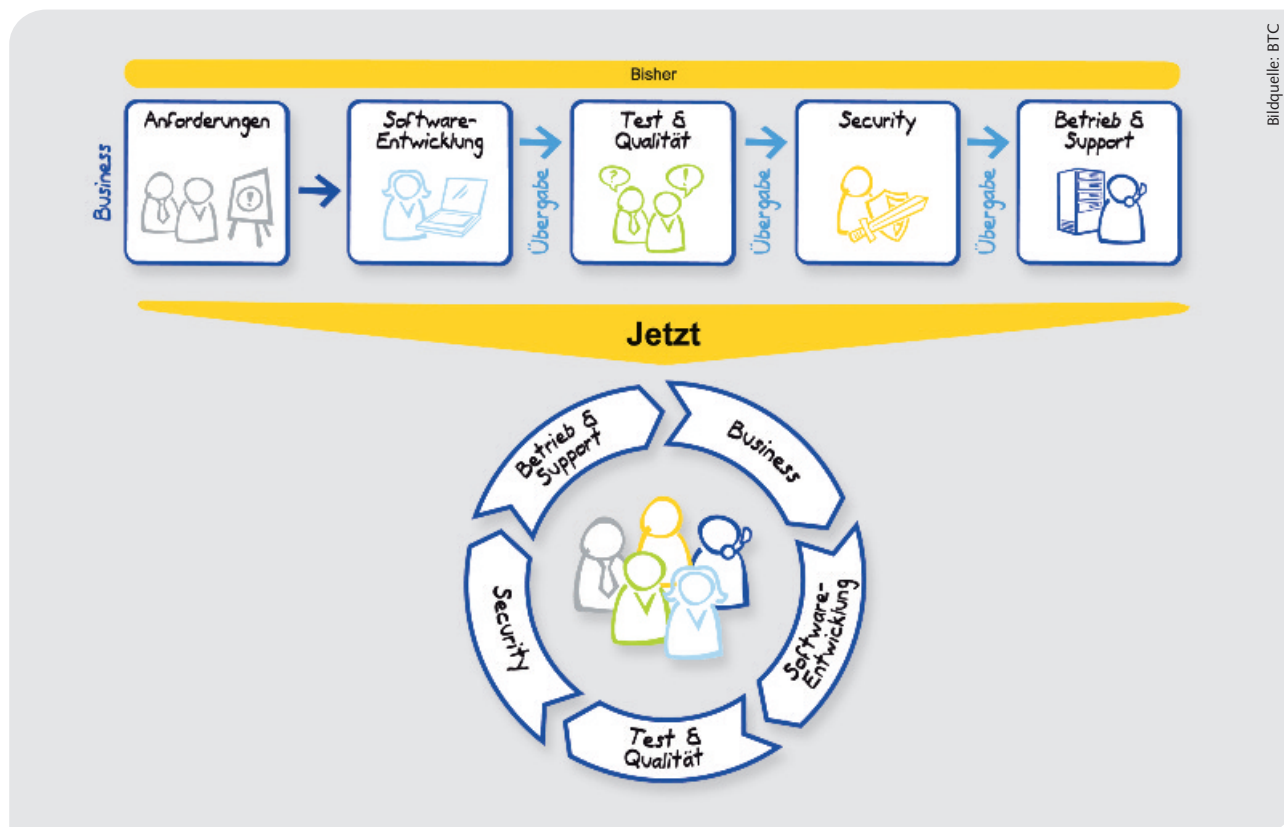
Bildquelle: BTC

Bisher

Business

Anforderungen

Software-Entwicklung

Übergabe

Test & Qualität

Übergabe

Security

Übergabe

Betrieb & Support

Jetzt

Betrieb & Support

Business

Software-Entwicklung

Test & Qualität

Security